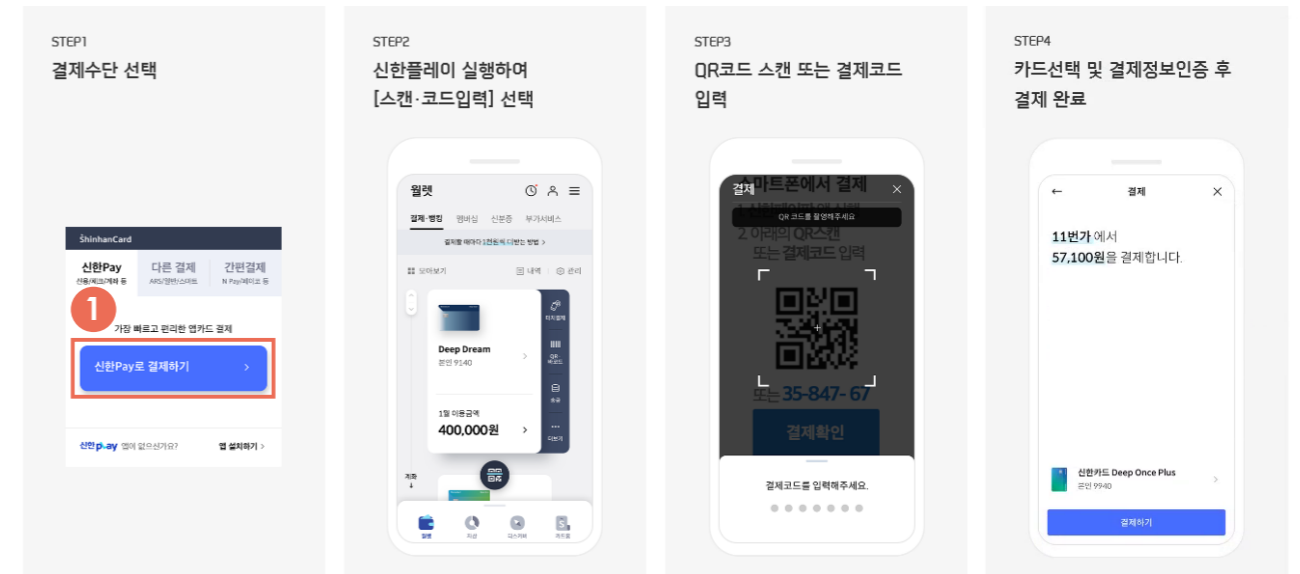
STEP1
결제수단 선택

ShinhanCard
신한Pay
신용/체크카드 등
다른 결제
ARS/앱카드/스마트
간편결제
N Pay/페이코 등
1
가장 빠르고 편리한 앱카드 결제
신한Pay로 결제하기 >
신한pay 앱이 없으신가요? 앱 설치하기 >

STEP2
신한플레이 실행하여 [스캔·코드입력] 선택

월렛
결제·뱅킹 멤버십 신분증 부가서비스
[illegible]
모아보기 내역 관리
Deep Dream
본인 9140
1월 이용금액
400,000원 >
터치결제
QR 바코드
송금
더보기
월렛 자산 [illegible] 카드홈

STEP3
QR코드 스캔 또는 결제코드 입력

결제
스마트폰에서 결제
QR 코드를 촬영해주세요
2 아래의 QR스캔 또는 결제코드 입력
또는 35-847-67
결제확인
결제코드를 입력해주세요.

STEP4
카드선택 및 결제정보인증 후 결제 완료

결제
11번가 에서
57,100원을 결제합니다.
신한카드 Deep Once Plus
본인 9940
결제하기